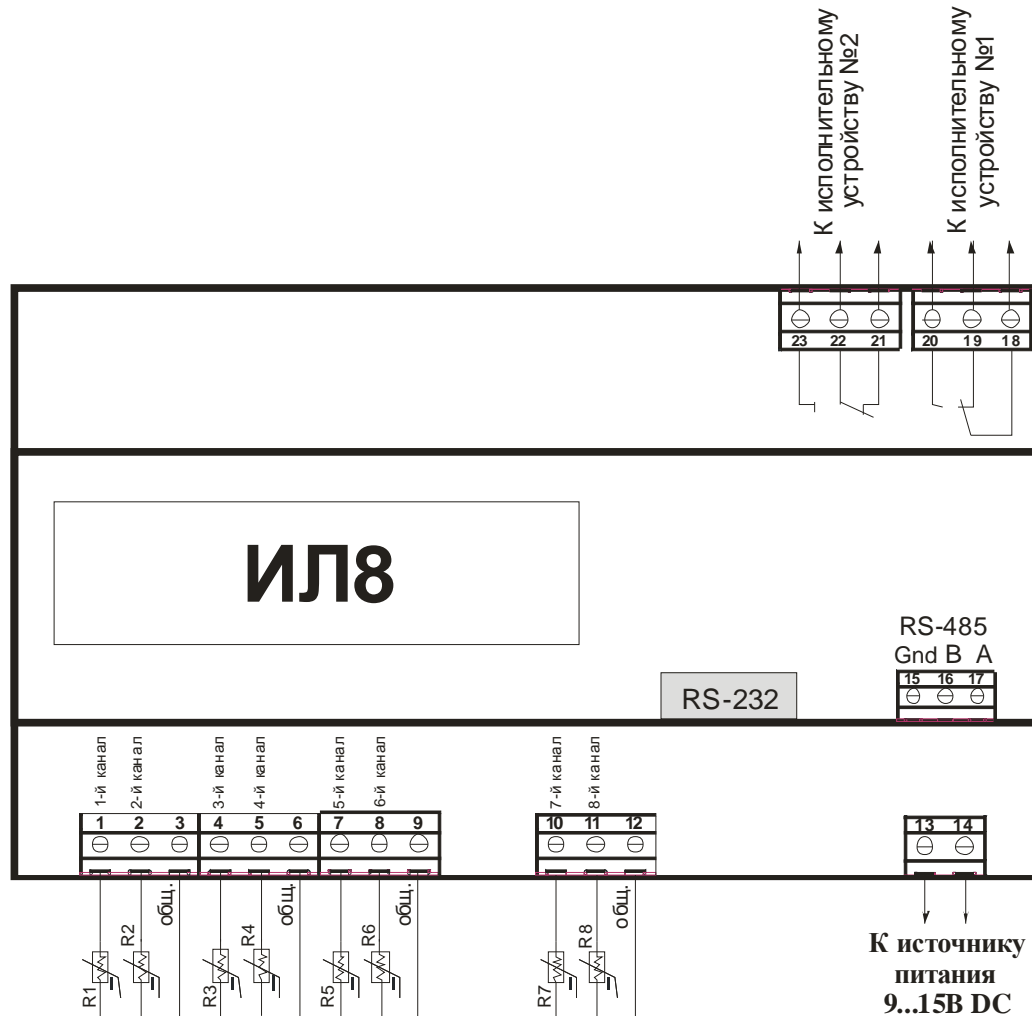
К исполнительному устройству №2

К исполнительному устройству №1

23 22 21 20 19 18

ИЛ8

RS-485
Gnd B A
15 16 17

RS-232

1-й канал
2-й канал
3-й канал
4-й канал
5-й канал
6-й канал
7-й канал
8-й канал

1 2 3 4 5 6 7 8 9 10 11 12 13 14

R1 R2 общ. R3 R4 общ. R5 R6 общ. R7 R8 общ.

К источнику питания 9...15В DC